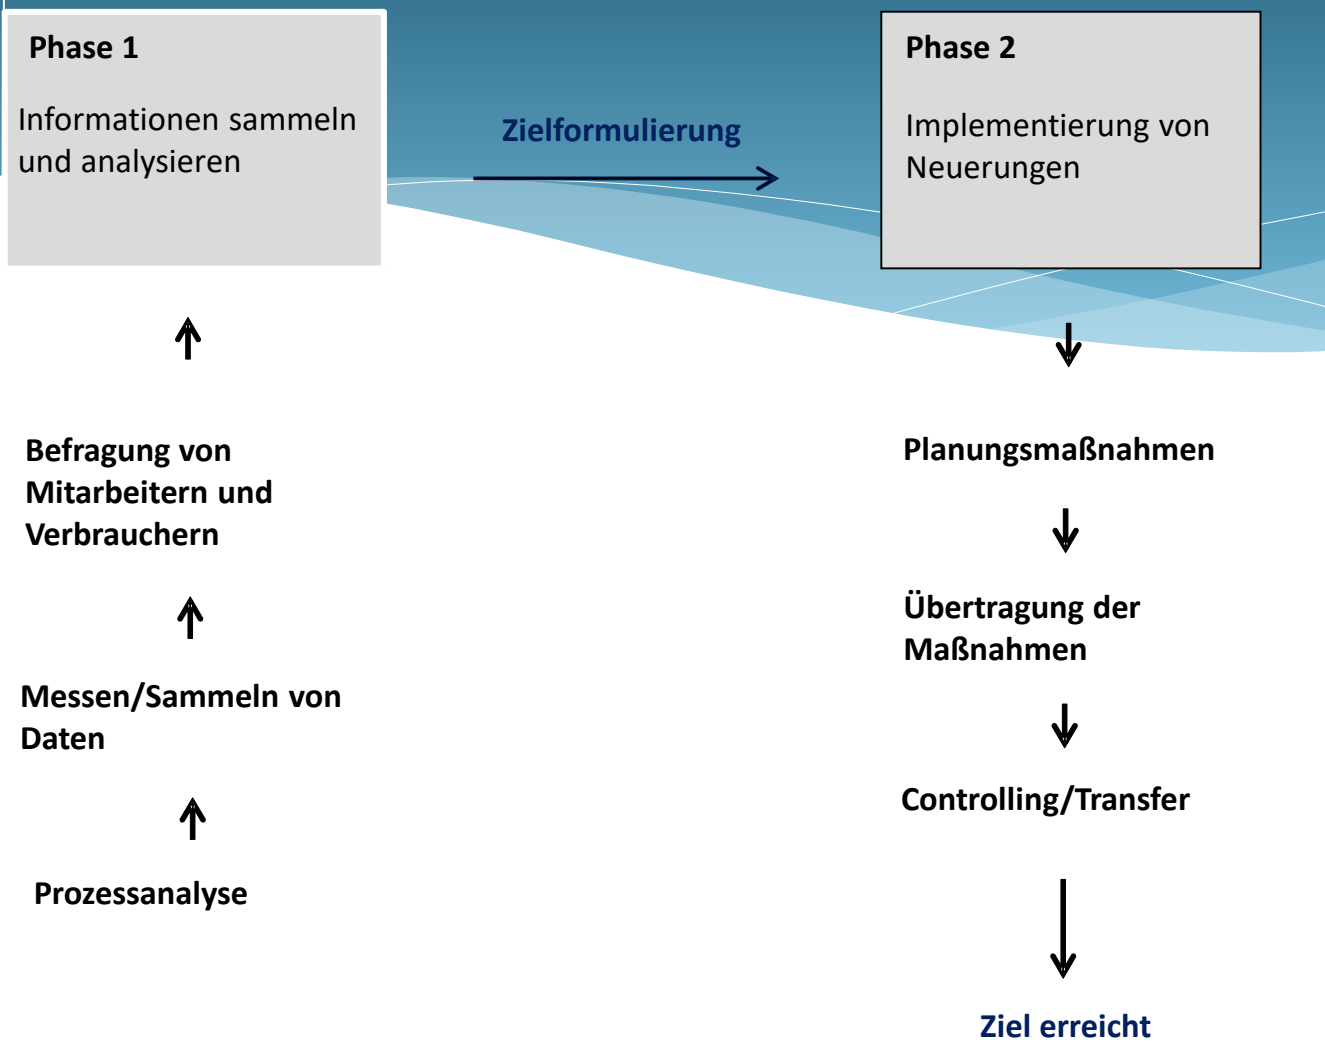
Phase 1

Informationen sammeln und analysieren

Zielformulierung

Phase 2

Implementierung von Neuerungen

Befragung von Mitarbeitern und Verbrauchern

Messen/Sammeln von Daten

Prozessanalyse

Planungsmaßnahmen

Übertragung der Maßnahmen

Controlling/Transfer

Ziel erreicht